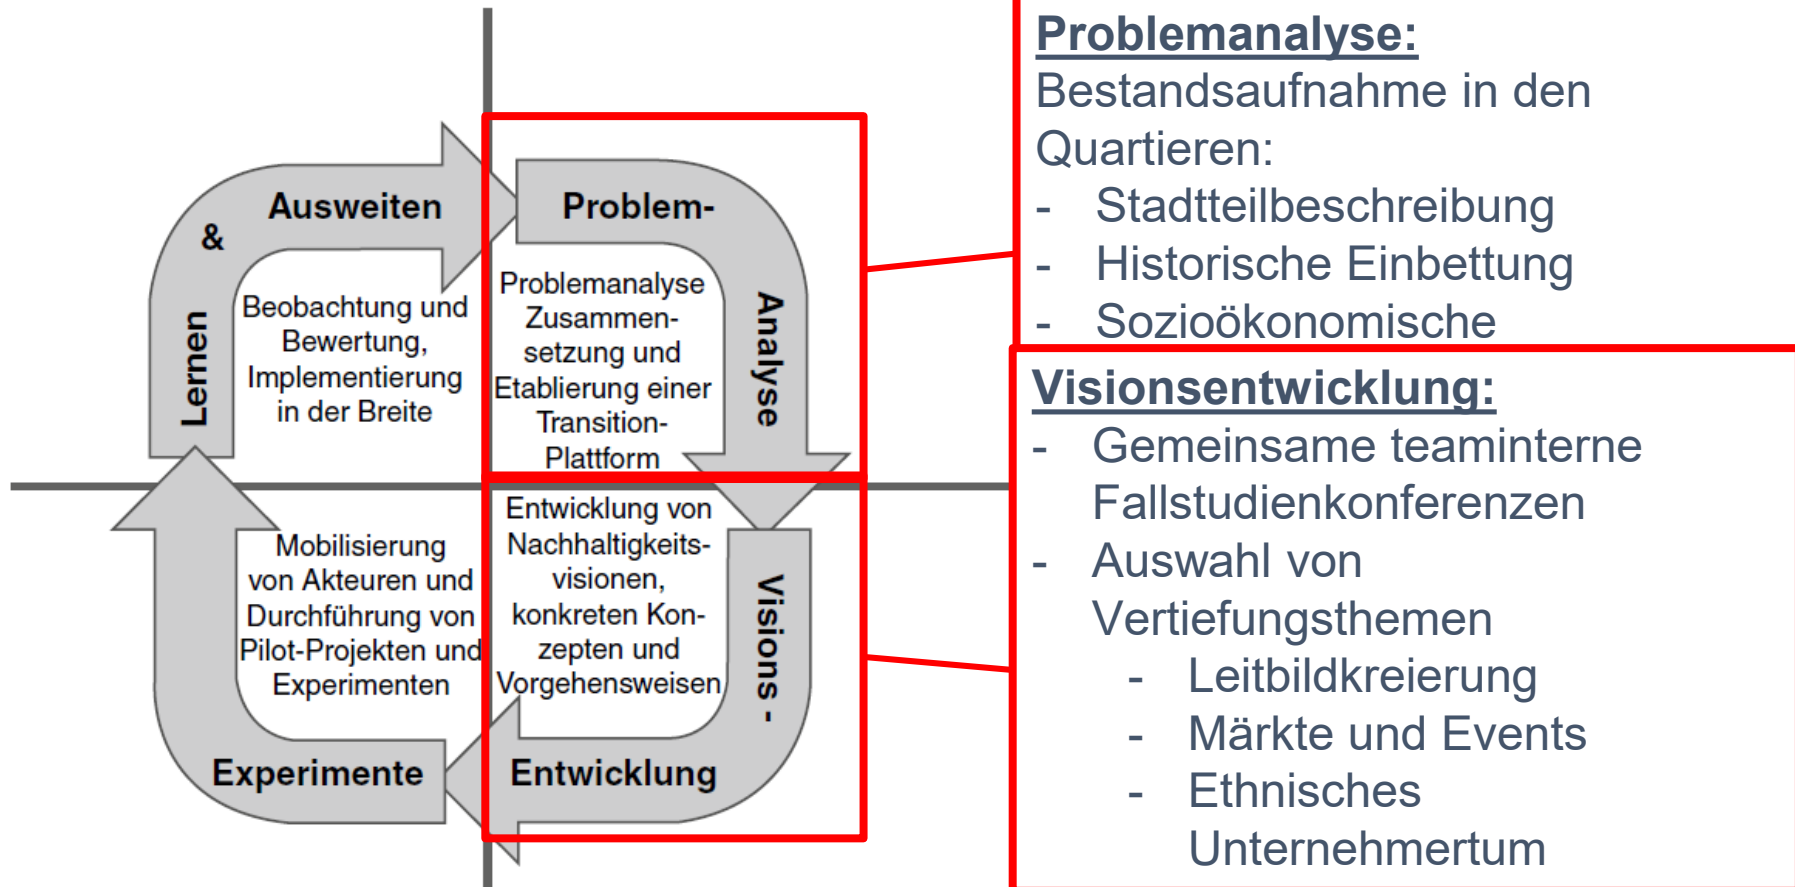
Ausweiten
&
Lernen
Beobachtung und Bewertung, Implementierung in der Breite

Problem-
Analyse
Problemanalyse Zusammensetzung und Etablierung einer Transition-Plattform

Mobilisierung von Akteuren und Durchführung von Pilot-Projekten und Experimenten
Experimente

Entwicklung von Nachhaltigkeitsvisionen, konkreten Konzepten und Vorgehensweisen
Visions -
Entwicklung

Problemanalyse:
Bestandsaufnahme in den Quartieren:
- Stadtteilbeschreibung
- Historische Einbettung
- Sozioökonomische

Visionsentwicklung:
- Gemeinsame teaminterne Fallstudienkonferenzen
- Auswahl von Vertiefungsthemen
- Leitbildkreierung
- Märkte und Events
- Ethnisches Unternehmertum